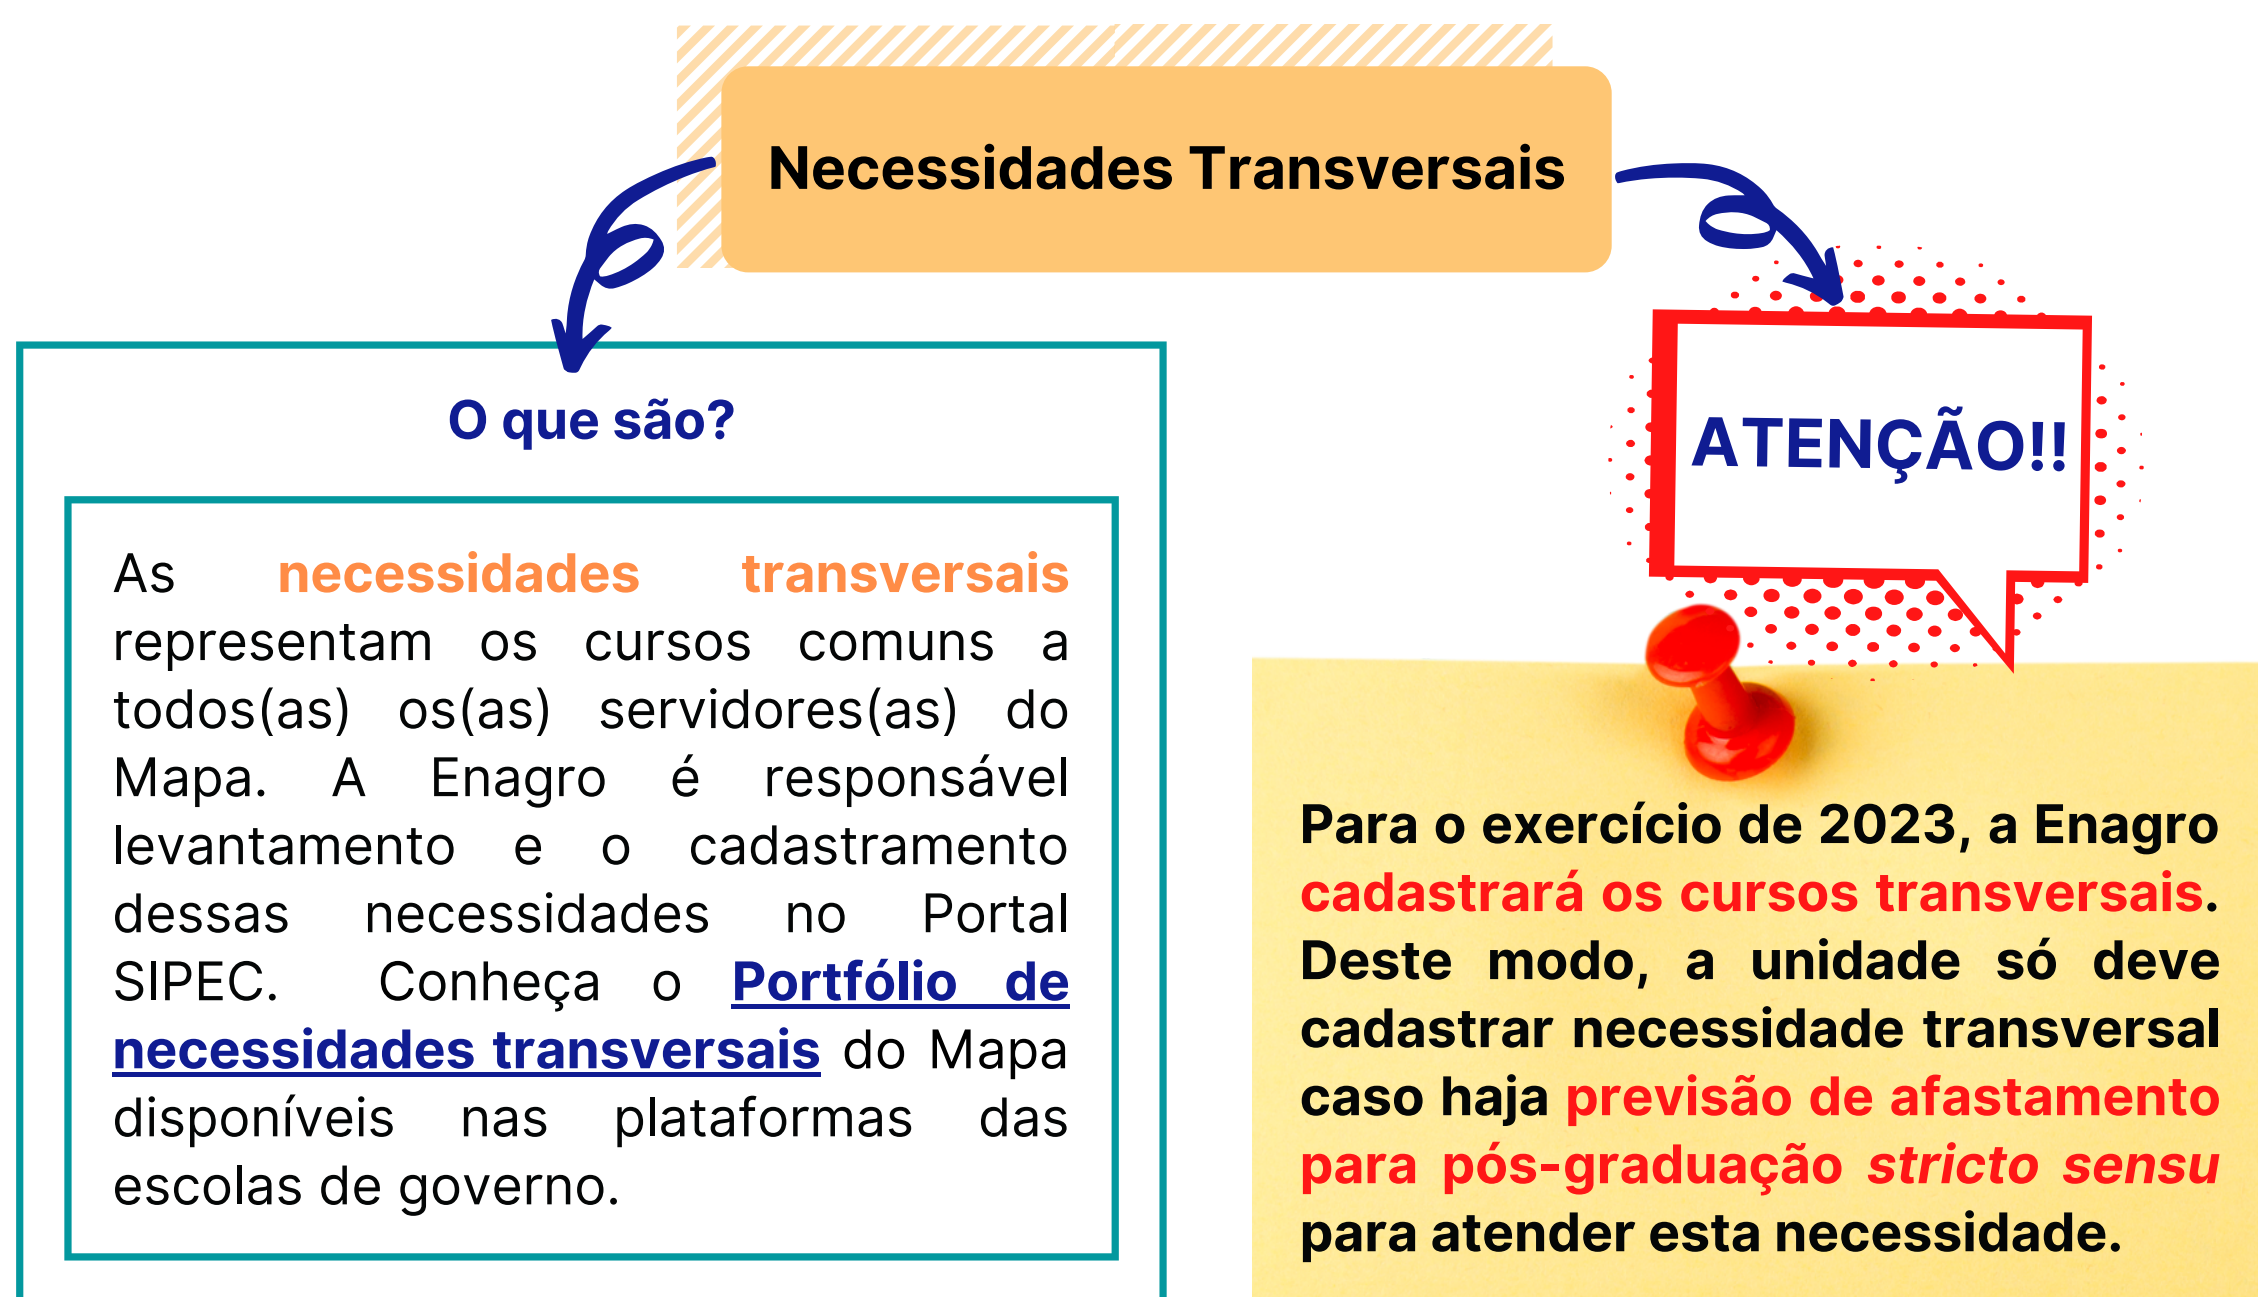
Necessidades Transversais

O que são?

As necessidades transversais representam os cursos comuns a todos(as) os(as) servidores(as) do Mapa. A Enagro é responsável levantamento e o cadastramento dessas necessidades no Portal SIPEC. Conheça o Portfólio de necessidades transversais do Mapa disponíveis nas plataformas das escolas de governo.

ATENÇÃO!!

Para o exercício de 2023, a Enagro cadastrará os cursos transversais. Deste modo, a unidade só deve cadastrar necessidade transversal caso haja previsão de afastamento para pós-graduação *stricto sensu* para atender esta necessidade.